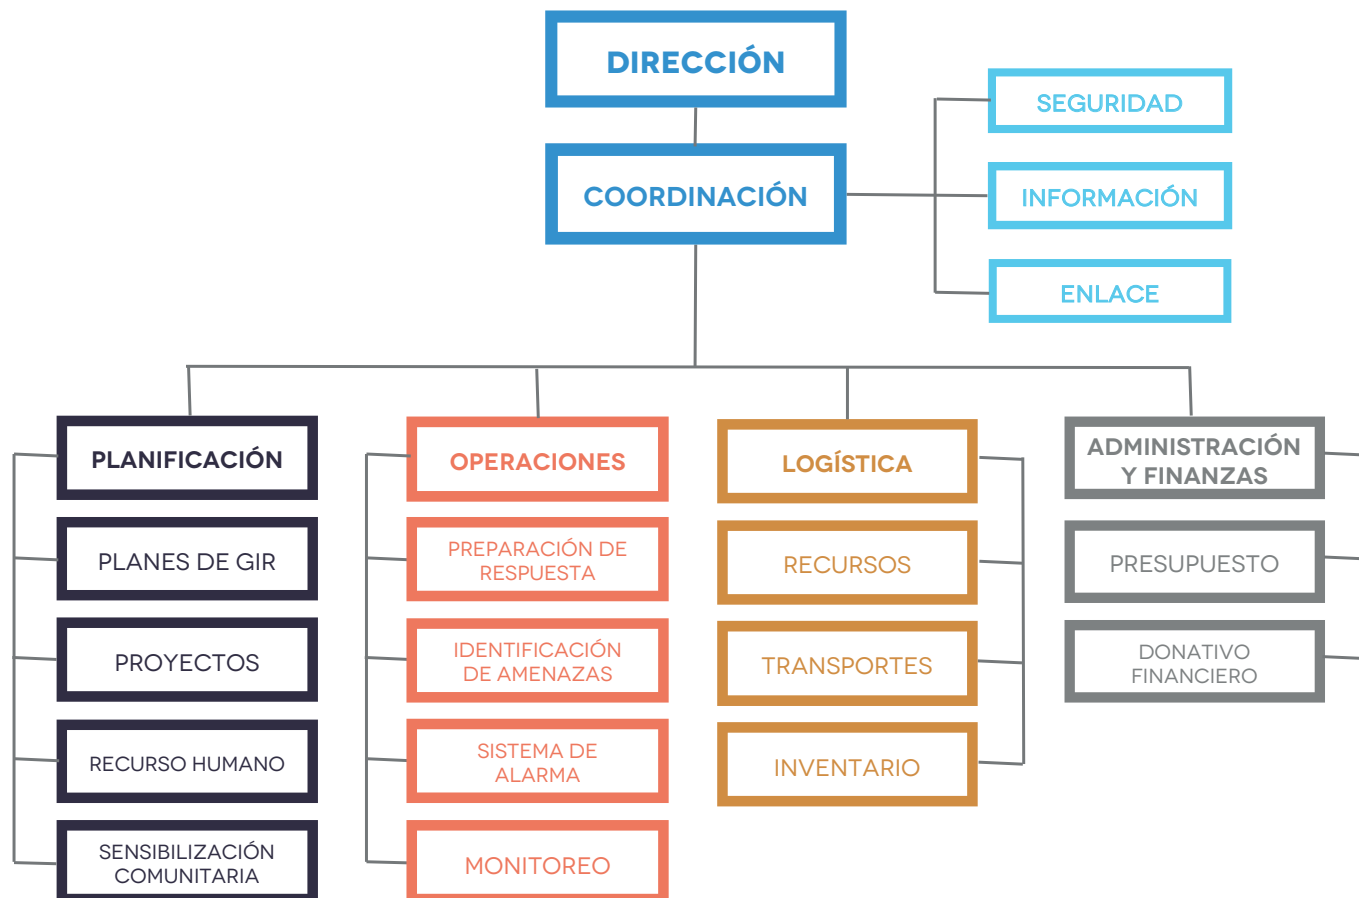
DIRECCIÓN

COORDINACIÓN

SEGURIDAD

INFORMACIÓN

ENLACE

PLANIFICACIÓN

PLANES DE GIR

PROYECTOS

RECURSO HUMANO

SENSIBILIZACIÓN COMUNITARIA

OPERACIONES

PREPARACIÓN DE RESPUESTA

IDENTIFICACIÓN DE AMENAZAS

SISTEMA DE ALARMA

MONITOREO

LOGÍSTICA

RECURSOS

TRANSPORTES

INVENTARIO

ADMINISTRACIÓN Y FINANZAS

PRESUPUESTO

DONATIVO FINANCIERO